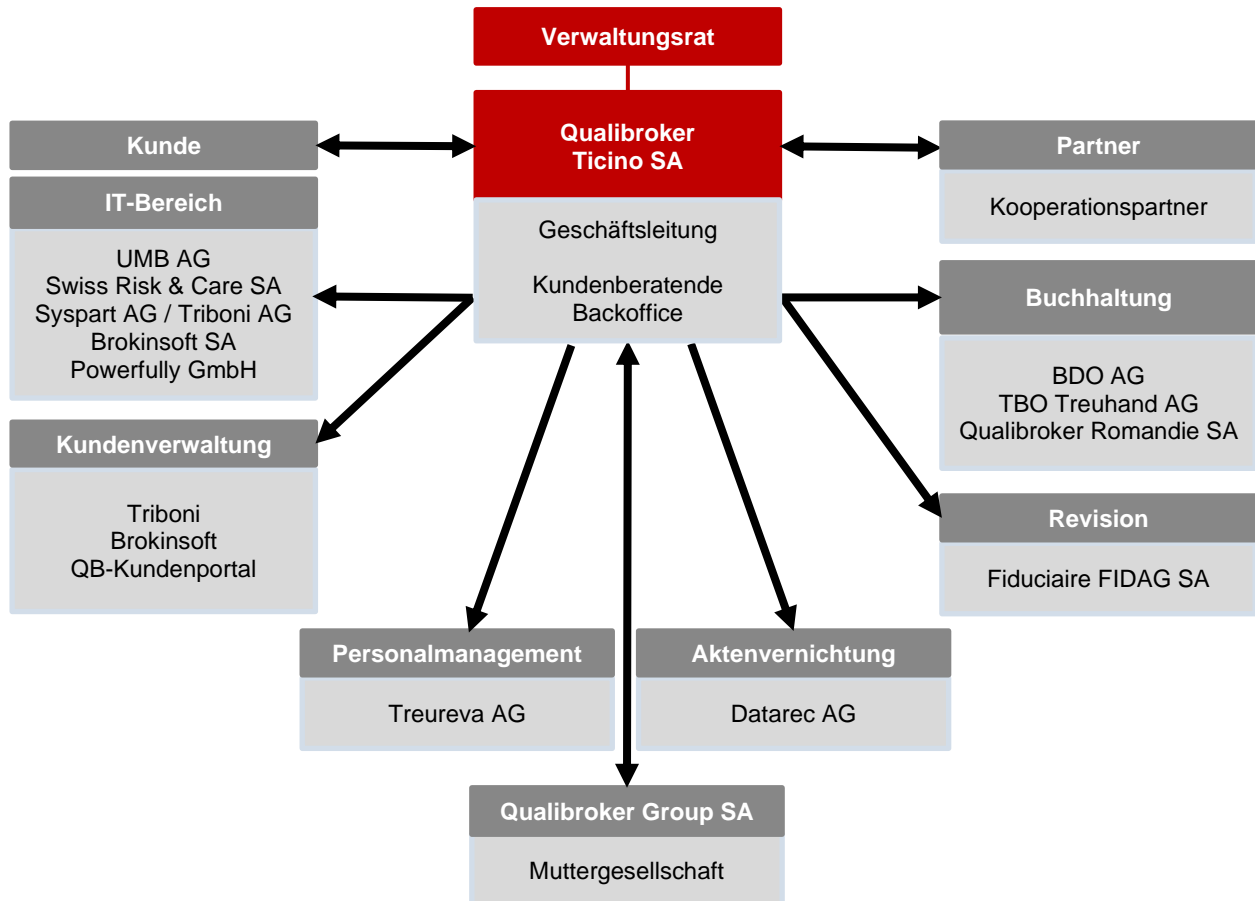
Verwaltungsrat

Qualibroker Ticino SA

Geschäftsleitung

Kundenberatende Backoffice

Kunde

IT-Bereich

UMB AG
Swiss Risk & Care SA
Syspart AG / Triboni AG
Brokinsoft SA
Powerfully GmbH

Kundenverwaltung

Triboni
Brokinsoft
QB-Kundenportal

Partner

Kooperationspartner

Buchhaltung

BDO AG
TBO Treuhand AG
Qualibroker Romandie SA

Revision

Fiduciaire FIDAG SA

Personalmanagement

Treureva AG

Aktenvernichtung

Datarec AG

Qualibroker Group SA

Muttergesellschaft